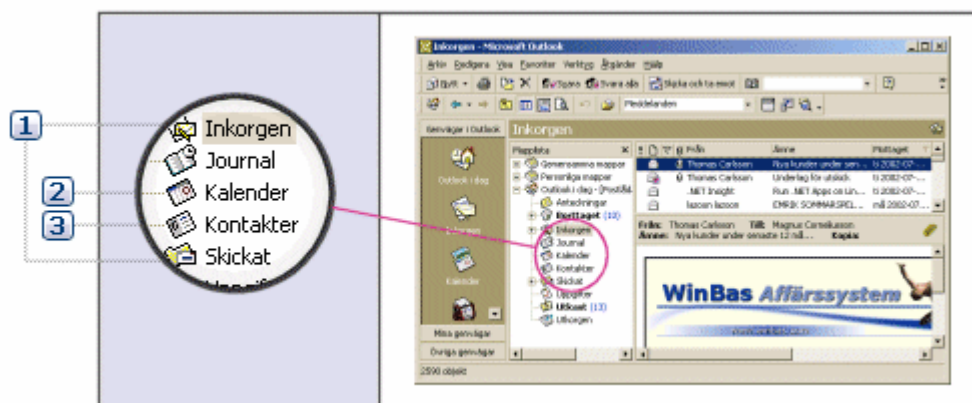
1
2
3
Inkorgen
Journal
Kalender
Kontakter
Skickat

Inkorgen - Microsoft Outlook
Arkiv Redigera Visa Favoriter Verktyg Åtgärder Hjälp
Nytt
Svara
Svara alla
Skicka och ta emot
Meddelanden
Genvägar i Outlook
Inkorgen
Outlook i dag
Kalender
Mappista
Gemensamma mappar
Personliga mappar
Outlook i dag - [Postfål
Anteckningar
Borttaget (10)
Inkorgen
Journal
Kalender
Kontakter
Skickat
Uppgifter
Utkast (13)
Utkorgen
Mina genvägar
Övriga genvägar
Från
Ämne
Mottaget
Thomas Carlsson
Nya kunder under sen...
ti 2002-07-...
Thomas Carlsson
Underlag för utskick
ti 2002-07-...
.NET Insight
Run .NET Apps on Lin...
ti 2002-07-...
lasoen lasoen
CMRK SOMMARSPEL...
må 2002-07-...
Från: Thomas Carlsson Till: Magnus Cornelusson
Ämne: Nya kunder under senaste 12 mål... Kopia:
WinBas Affärssystem
2590 objekt